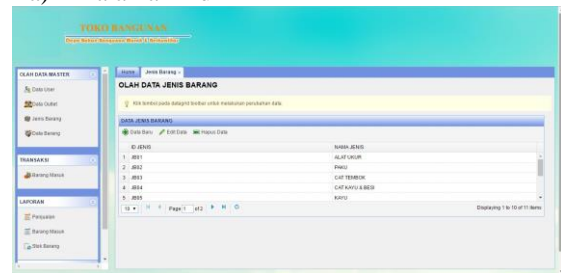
TOKO BANGUNAN

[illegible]

OLAH DATA MASTER

Data User

Data Outlet

Jenis Barang

Data Barang

TRANSAKSI

Barang Masuk

LAPORAN

Penjualan

Barang Masuk

Stok Barang

Home | Jenis Barang ×

OLAH DATA JENIS BARANG

Klik tombol pada datagrid toolbar untuk melakukan perubahan data.

DATA JENIS BARANG

Data Baru | Edit Data | Hapus Data

| | ID JENIS | NAMA JENIS |
|---|---|---|
| 1 | JB01 | ALAT UKUR |
| 2 | JB02 | PAKU |
| 3 | JB03 | CAT TEMBOK |
| 4 | JB04 | CAT KAYU & BESI |
| 5 | JB05 | KAYU |

10 | Page 1 of 2 |

Displaying 1 to 10 of 11 items